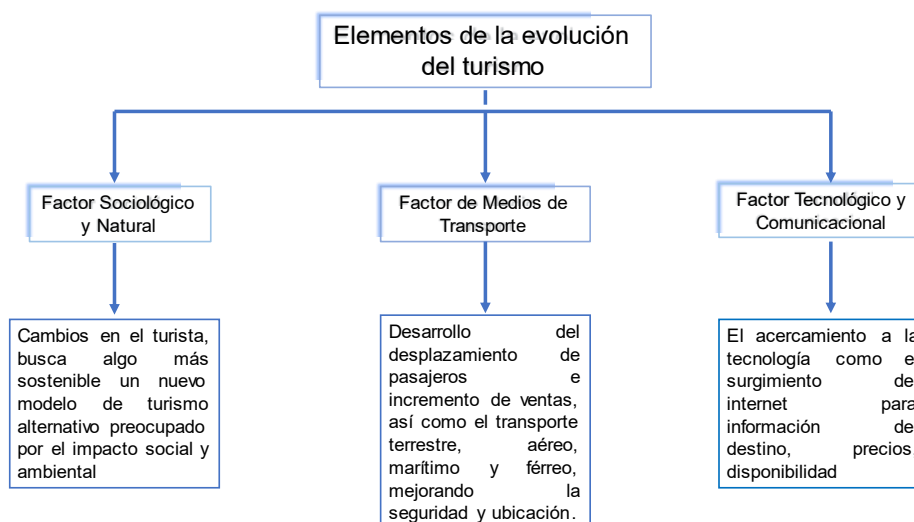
Elementos de la evolución del turismo

Factor Sociológico y Natural

Cambios en el turista, busca algo más sostenible un nuevo modelo de turismo alternativo preocupado por el impacto social y ambiental

Factor de Medios de Transporte

Desarrollo del desplazamiento de pasajeros e incremento de ventas, así como el transporte terrestre, aéreo, marítimo y férreo, mejorando la seguridad y ubicación.

Factor Tecnológico y Comunicacional

El acercamiento a la tecnología como el surgimiento de internet para información del destino, precios, disponibilidad